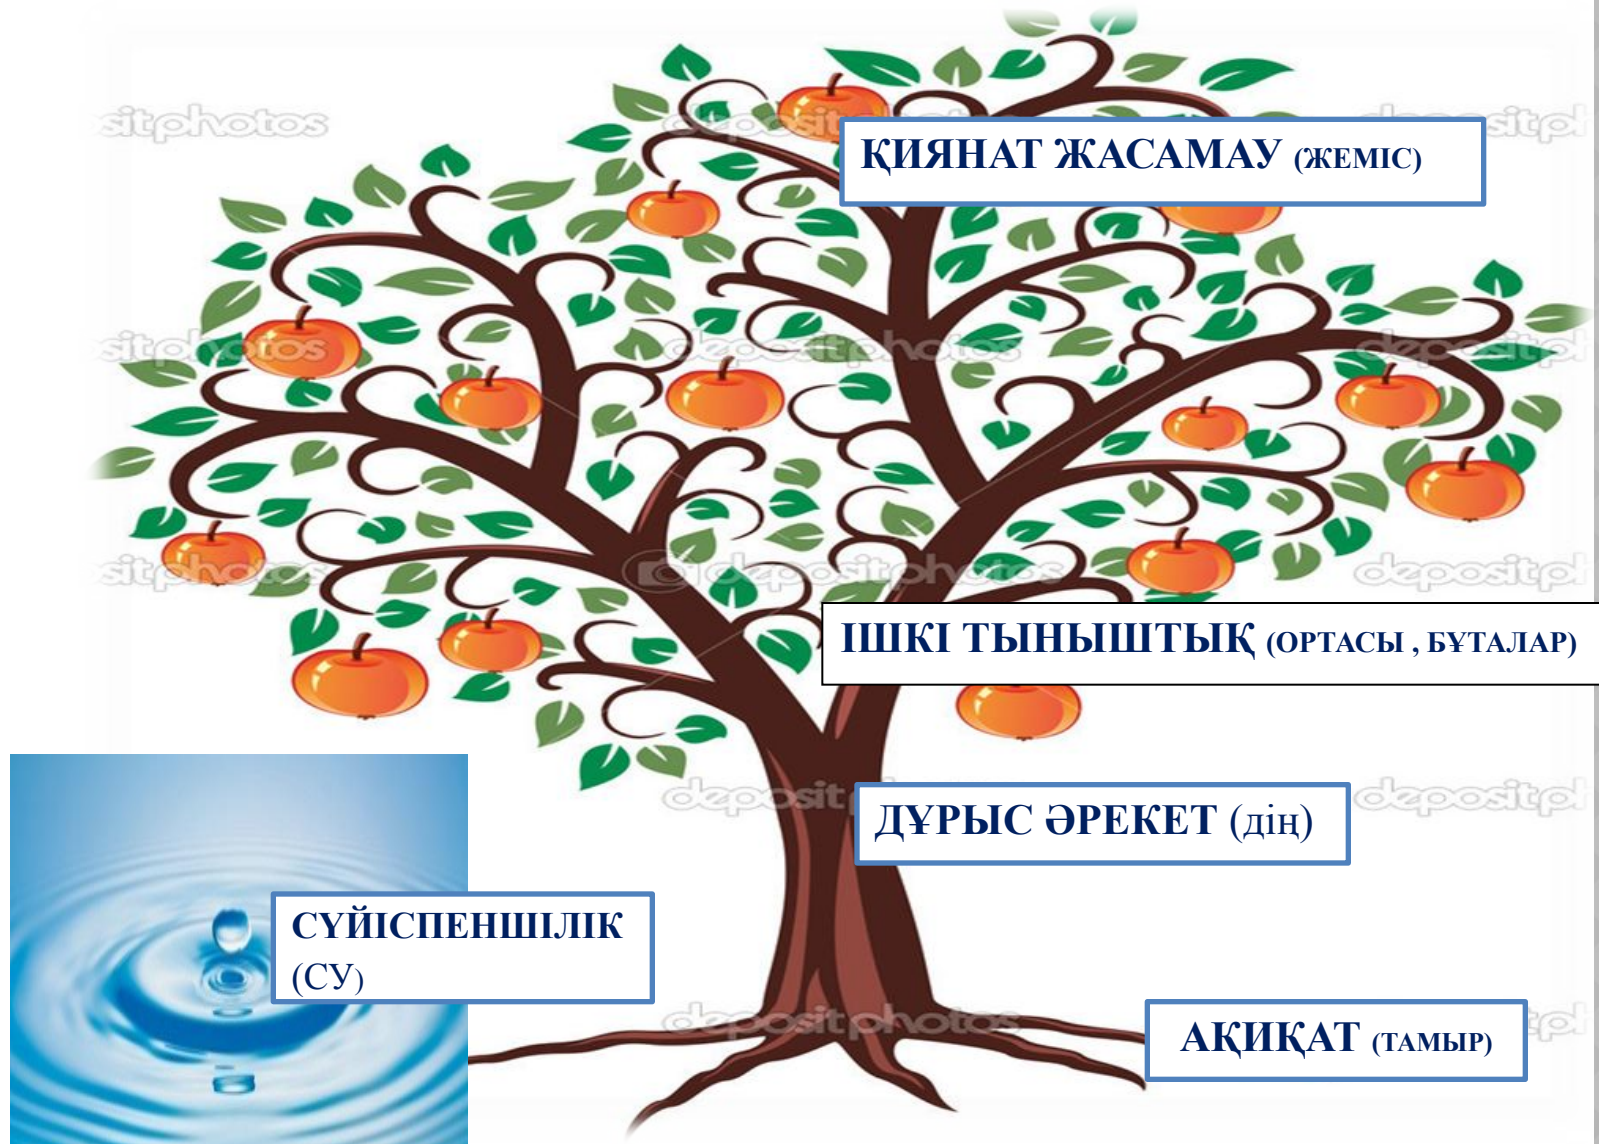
sitphotos

depositphotos

ҚИЯНАТ ЖАСАМАУ (ЖЕМІС)

sitphotos

depositphotos

sitphotos

depositphotos

depositphotos

ІШКІ ТЫНЫШТЫҚ (ОРТАСЫ , БҰТАЛАР)

depositphotos

ДҰРЫС ӘРЕКЕТ (дін)

depositphotos

СҮЙІСПЕНШІЛІК (СУ)

depositphotos

АҚИҚАТ (ТАМЫР)